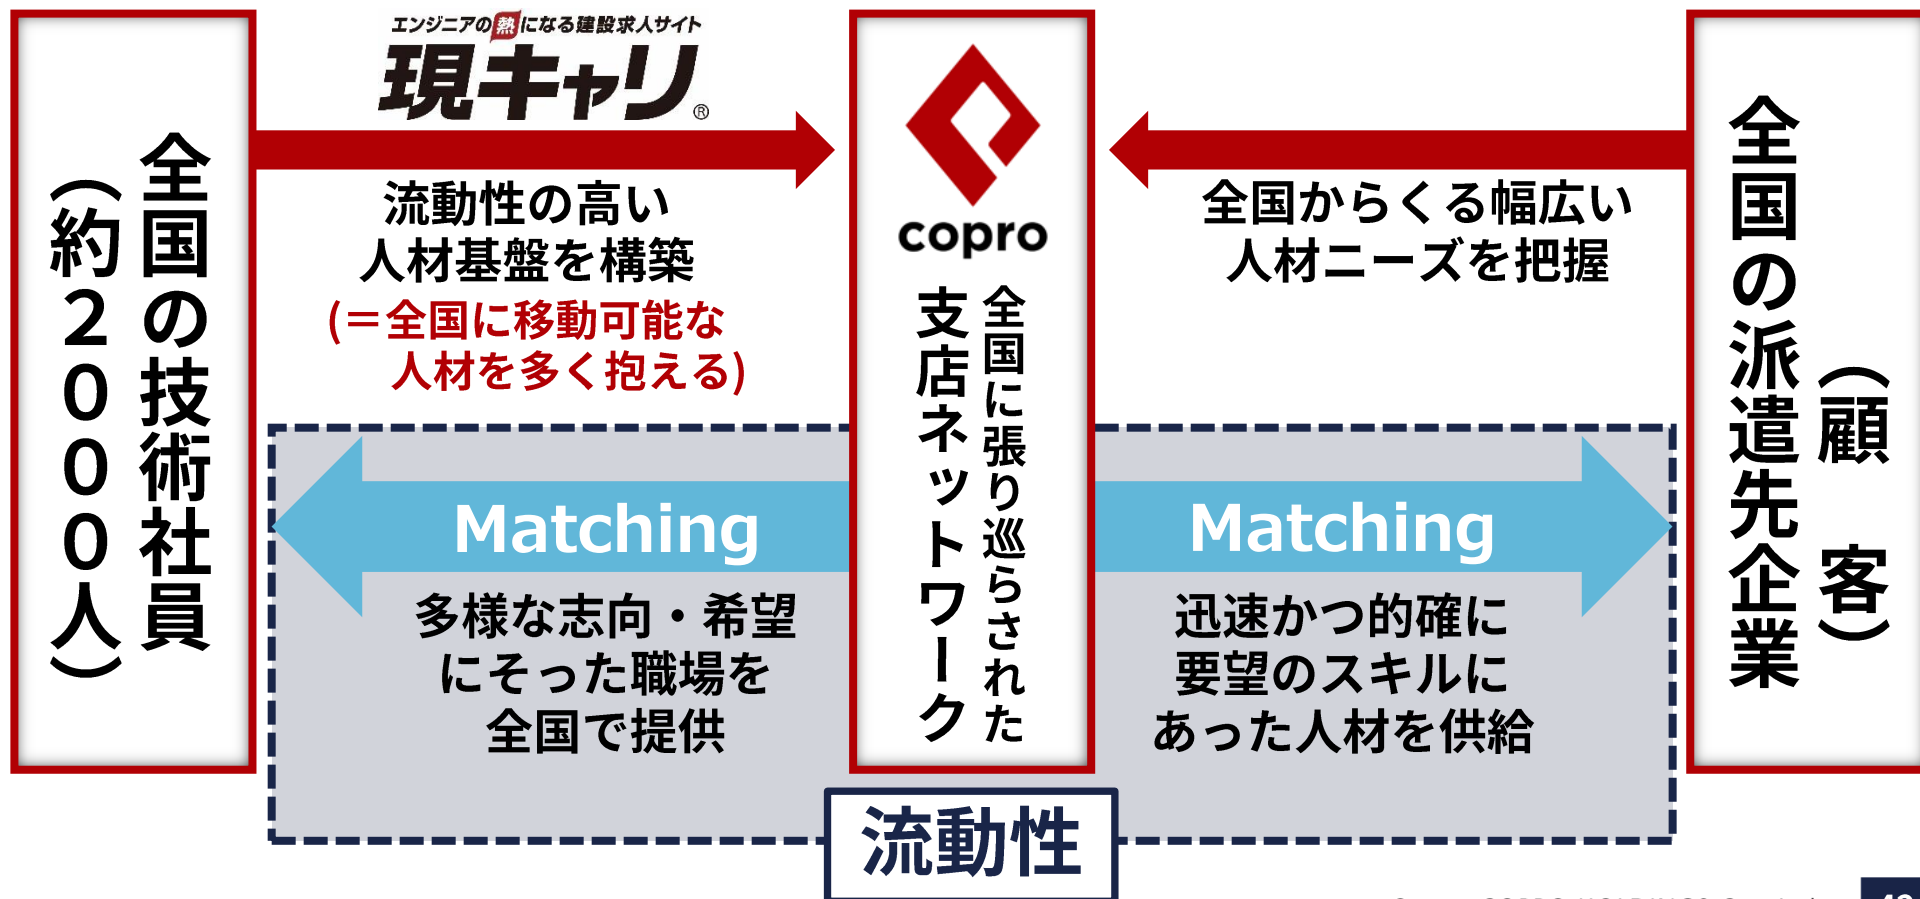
全国の技術社員
（約２０００人）

エンジニアの熱になる建設求人サイト
現キャリ®

流動性の高い
人材基盤を構築
(＝全国に移動可能な
人材を多く抱える)

copro

全国に張り巡らされた
支店ネットワーク

全国からくる幅広い
人材ニーズを把握

全国の派遣先企業
（顧客）

Matching
多様な志向・希望
にそった職場を
全国で提供

Matching
迅速かつ的確に
要望のスキルに
あった人材を供給

流動性

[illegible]